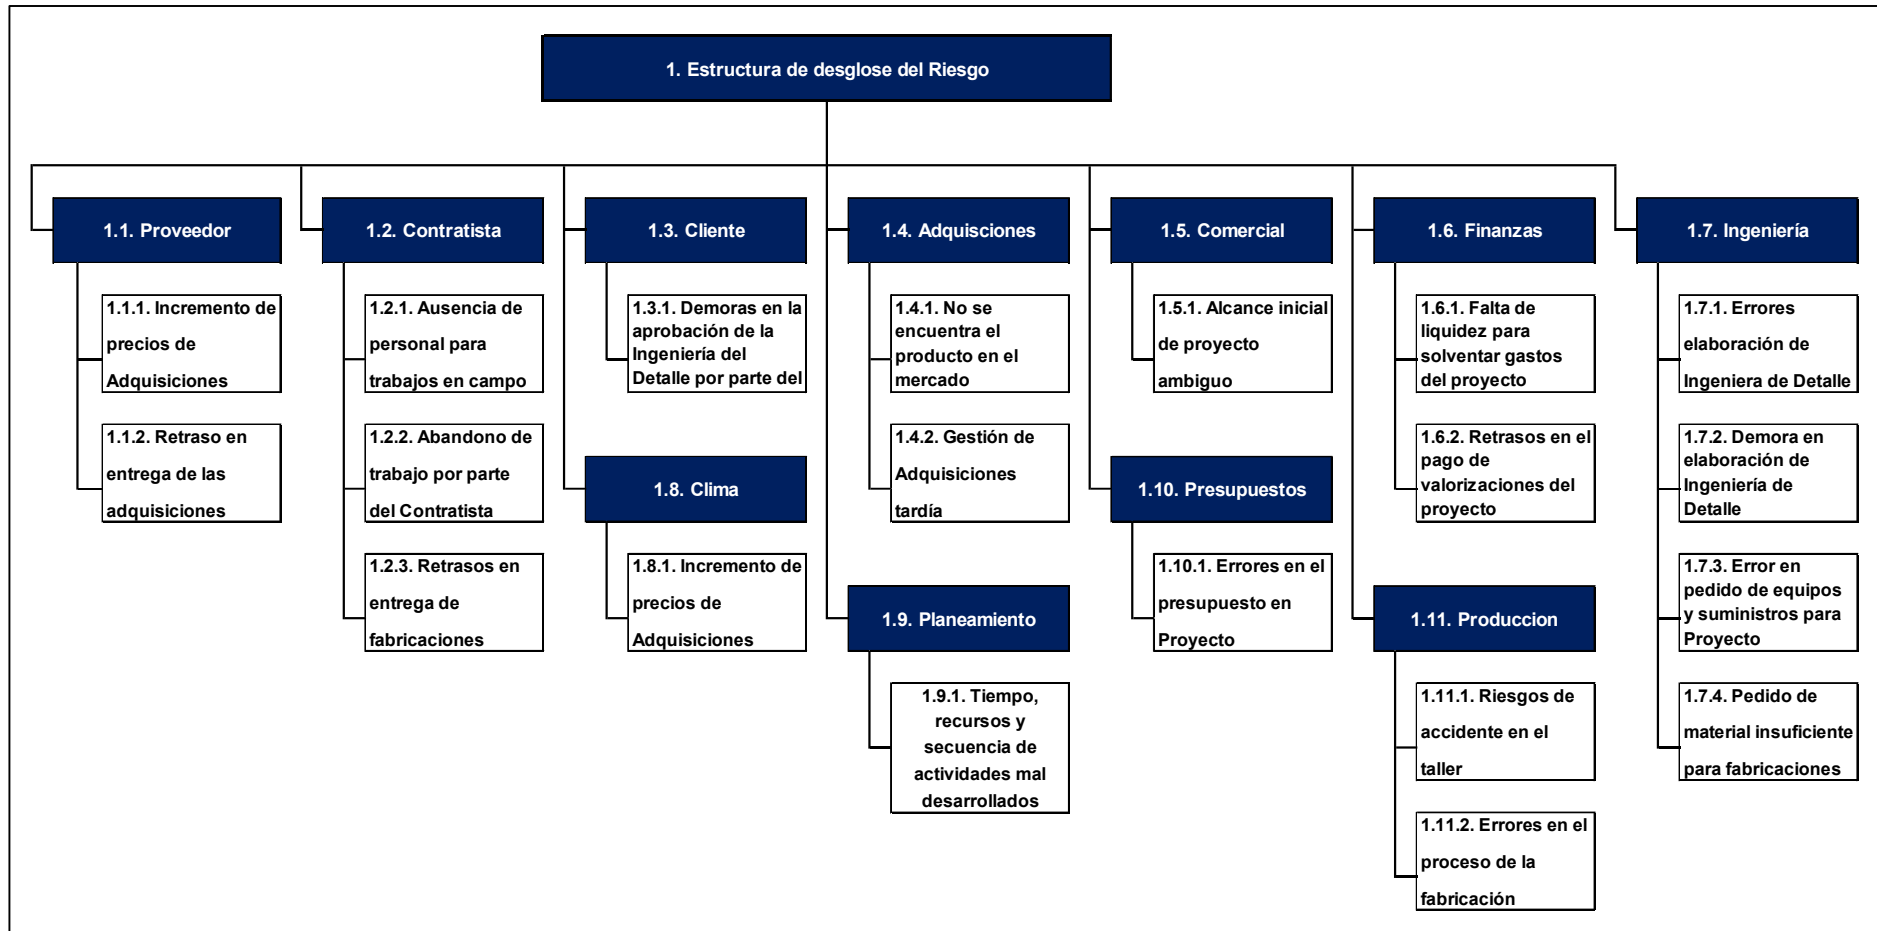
1. Estructura de desglose del Riesgo

1.1. Proveedor

1.1.1. Incremento de precios de Adquisiciones

1.1.2. Retraso en entrega de las adquisiciones

1.2. Contratista

1.2.1. Ausencia de personal para trabajos en campo

1.2.2. Abandono de trabajo por parte del Contratista

1.2.3. Retrasos en entrega de fabricaciones

1.3. Cliente

1.3.1. Demoras en la aprobación de la Ingeniería del Detalle por parte del

1.8. Clima

1.8.1. Incremento de precios de Adquisiciones

1.4. Adquisciones

1.4.1. No se encuentra el producto en el mercado

1.4.2. Gestión de Adquisiciones tardía

1.9. Planeamiento

1.9.1. Tiempo, recursos y secuencia de actividades mal desarrollados

1.5. Comercial

1.5.1. Alcance inicial de proyecto ambiguo

1.10. Presupuestos

1.10.1. Errores en el presupuesto en Proyecto

1.6. Finanzas

1.6.1. Falta de liquidez para solventar gastos del proyecto

1.6.2. Retrasos en el pago de valorizaciones del proyecto

1.11. Produccion

1.11.1. Riesgos de accidente en el taller

1.11.2. Errores en el proceso de la fabricación

1.7. Ingeniería

1.7.1. Errores elaboración de Ingeniera de Detalle

1.7.2. Demora en elaboración de Ingeniería de Detalle

1.7.3. Error en pedido de equipos y suministros para Proyecto

1.7.4. Pedido de material insuficiente para fabricaciones